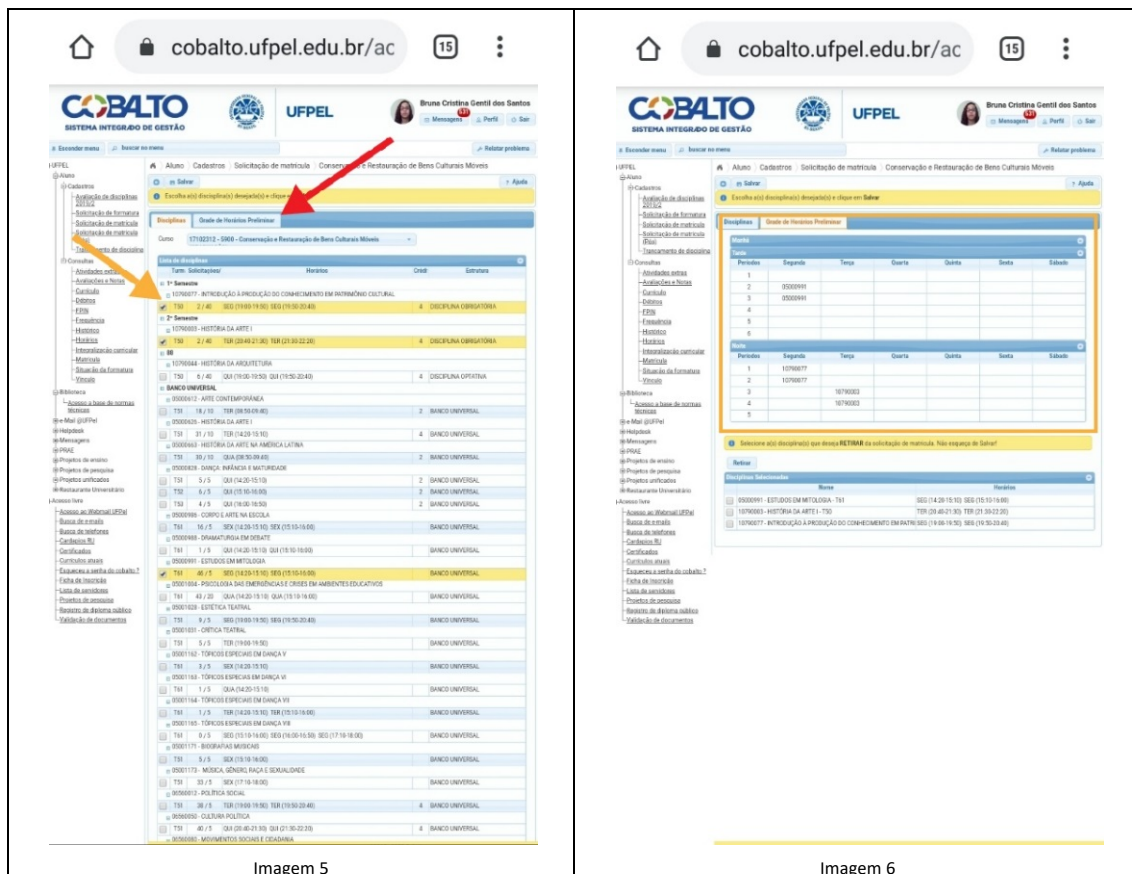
cobalto.ufpel.edu.br/ac

15

COBALTO
SISTEMA INTEGRADO DE GESTÃO

UFPEL

Bruna Cristina Gentil dos Santos
Mensagens Perfil Sair

Esconder menu buscar no menu

Relatar problema

UFPEL
Aluno
Cadastros
Avaliação de disciplinas
Solicitação de formatura
Solicitação de matrícula
Solicitação de matrícula (Pbs)
Trancamento de disciplina
Consultas
Atividades extras
Avaliações e Notas
Currículo
Débitos
FPIN
Frequência
Histórico
Horários
Integralização curricular
Matrícula
Situação da formatura
Vínculo
Biblioteca
Acesso a base de normas técnicas
e-Mail @UFPel
Helpdesk
Mensagens
PRAE
Projetos de ensino
Projetos de pesquisa
Projetos unificados
Restaurante Universitário
Acesso livre
Acesso ao Webmail UFPel
Busca de e-mails
Busca de telefones
Cardápios RU
Certificados
Currículos atuais
Esqueceu a senha do cobalto ?
Ficha de inscrição
Lista de servidores
Projetos de pesquisa
Registro de diploma público
Validação de documentos

Aluno | Cadastros | Solicitação de matrícula | Conservação e Restauração de Bens Culturais Móveis

Salvar
Ajuda

Escolha a(s) disciplina(s) desejada(s) e clique em Salvar

Disciplinas | Grade de Horários Preliminar

Curso 17102312 - 5900 - Conservação e Restauração de Bens Culturais Móveis

Lista de disciplinas
Turm. Solicitações/ Horários Crédit Estrutura

1º Semestre
10790077 - INTRODUÇÃO À PRODUÇÃO DO CONHECIMENTO EM PATRIMÔNIO CULTURAL
T50 2 / 40 SEG (19:00-19:50) SEG (19:50-20:40) 4 DISCIPLINA OBRIGATÓRIA
2º Semestre
10790003 - HISTÓRIA DA ARTE I
T50 2 / 40 TER (20:40-21:30) TER (21:30-22:20) 4 DISCIPLINA OBRIGATÓRIA
III
10790048 - HISTÓRIA DA ARQUITETURA
T50 6 / 40 QUI (19:00-19:50) QUI (19:50-20:40) 4 DISCIPLINA OPTATIVA
BANCO UNIVERSAL
05000912 - ARTE CONTEMPORÂNEA
T51 18 / 10 TER (08:50-09:40) BANCO UNIVERSAL
05000626 - HISTÓRIA DA ARTE I
T51 31 / 10 TER (14:20-15:10) 4 BANCO UNIVERSAL
05000663 - HISTÓRIA DA ARTE NA AMÉRICA LATINA
T51 30 / 10 QUA (08:50-09:40) 2 BANCO UNIVERSAL
05000828 - DANÇA, INFÂNCIA E MATURIDADE
T51 5 / 5 QUI (14:20-15:10) 2 BANCO UNIVERSAL
T52 6 / 5 QUI (15:10-16:00) 2 BANCO UNIVERSAL
T53 4 / 5 QUI (16:00-16:50) 2 BANCO UNIVERSAL
05000986 - CORPO E ARTE NA ESCOLA
T61 16 / 5 SEX (14:20-15:10) SEX (15:10-16:00) BANCO UNIVERSAL
05000988 - DRAMATURGIA EM DEBATE
T61 1 / 5 QUI (14:20-15:10) QUI (15:10-16:00) BANCO UNIVERSAL
05000991 - ESTUDOS EM MITOLOGIA
T61 46 / 5 SEG (14:20-15:10) SEG (15:10-16:00) BANCO UNIVERSAL
05001004 - PSICOLOGIA DAS EMERGÊNCIAS E CRISES EM AMBIENTES EDUCATIVOS
T61 43 / 20 QUA (14:20-15:10) QUA (15:10-16:00) BANCO UNIVERSAL
05001026 - ESTÉTICA TEATRAL
T51 9 / 5 SEG (19:00-19:50) SEG (19:50-20:40) BANCO UNIVERSAL
05001031 - CRÍTICA TEATRAL
T51 5 / 5 TER (19:00-19:50) BANCO UNIVERSAL
05001162 - TÓPICOS ESPECIAIS EM DANÇA V
T51 3 / 5 SEX (14:20-15:10) BANCO UNIVERSAL
05001163 - TÓPICOS ESPECIAIS EM DANÇA VI
T61 1 / 5 QUA (14:20-15:10) BANCO UNIVERSAL
05001164 - TÓPICOS ESPECIAIS EM DANÇA VII
T61 1 / 5 TER (14:20-15:10) TER (15:10-16:00) BANCO UNIVERSAL
05001165 - TÓPICOS ESPECIAIS EM DANÇA VIII
T61 0 / 5 SEG (15:10-16:00) SEG (16:00-16:50) SEG (17:10-18:00) BANCO UNIVERSAL
05001171 - BIOGRAFIAS MUSICAIS
T51 5 / 5 SEX (15:10-16:00) BANCO UNIVERSAL
05001173 - MÚSICA, GÊNERO, RAÇA E SEXUALIDADE
T51 33 / 5 SEX (17:10-18:00) BANCO UNIVERSAL
06560012 - POLÍTICA SOCIAL
T51 38 / 5 TER (19:00-19:50) TER (19:50-20:40) 4 BANCO UNIVERSAL
06560050 - CULTURA POLÍTICA
T51 40 / 5 QUI (20:40-21:30) QUI (21:30-22:20) 4 BANCO UNIVERSAL
06560080 - MOVIMENTOS SOCIAIS E CIDADANIA

Imagem 5

cobalto.ufpel.edu.br/ac

15

COBALTO
SISTEMA INTEGRADO DE GESTÃO

UFPEL

Bruna Cristina Gentil dos Santos
Mensagens Perfil Sair

Aluno | Cadastros | Solicitação de matrícula | Conservação e Restauração de Bens Culturais Móveis

Salvar
Ajuda

Escolha a(s) disciplina(s) desejada(s) e clique em Salvar

Disciplinas | Grade de Horários Preliminar

Manhã
Tarde
| Períodos | Segunda | Terça | Quarta | Quinta | Sexta | Sábado |
|---|---|---|---|---|---|---|
| 1 | | | | | | |
| 2 | 05000991 | | | | | |
| 3 | 05000991 | | | | | |
| 4 | | | | | | |
| 5 | | | | | | |
| 6 | | | | | | |

Noite
| Períodos | Segunda | Terça | Quarta | Quinta | Sexta | Sábado |
|---|---|---|---|---|---|---|
| 1 | 10790077 | | | | | |
| 2 | 10790077 | | | | | |
| 3 | | 10790003 | | | | |
| 4 | | 10790003 | | | | |
| 5 | | | | | | |

Selecione a(s) disciplina(s) que deseja RETIRAR da solicitação de matrícula. Não esqueça de Salvar!

Retirar

Disciplinas Selecionadas
| Nome | Horários |
|---|---|
| 05000991 - ESTUDOS EM MITOLOGIA - T61 | SEG (14:20-15:10) SEG (15:10-16:00) |
| 10790003 - HISTÓRIA DA ARTE I - T50 | TER (20:40-21:30) TER (21:30-22:20) |
| 10790077 - INTRODUÇÃO À PRODUÇÃO DO CONHECIMENTO EM PATRI | SEG (19:00-19:50) SEG (19:50-20:40) |

Imagem 6